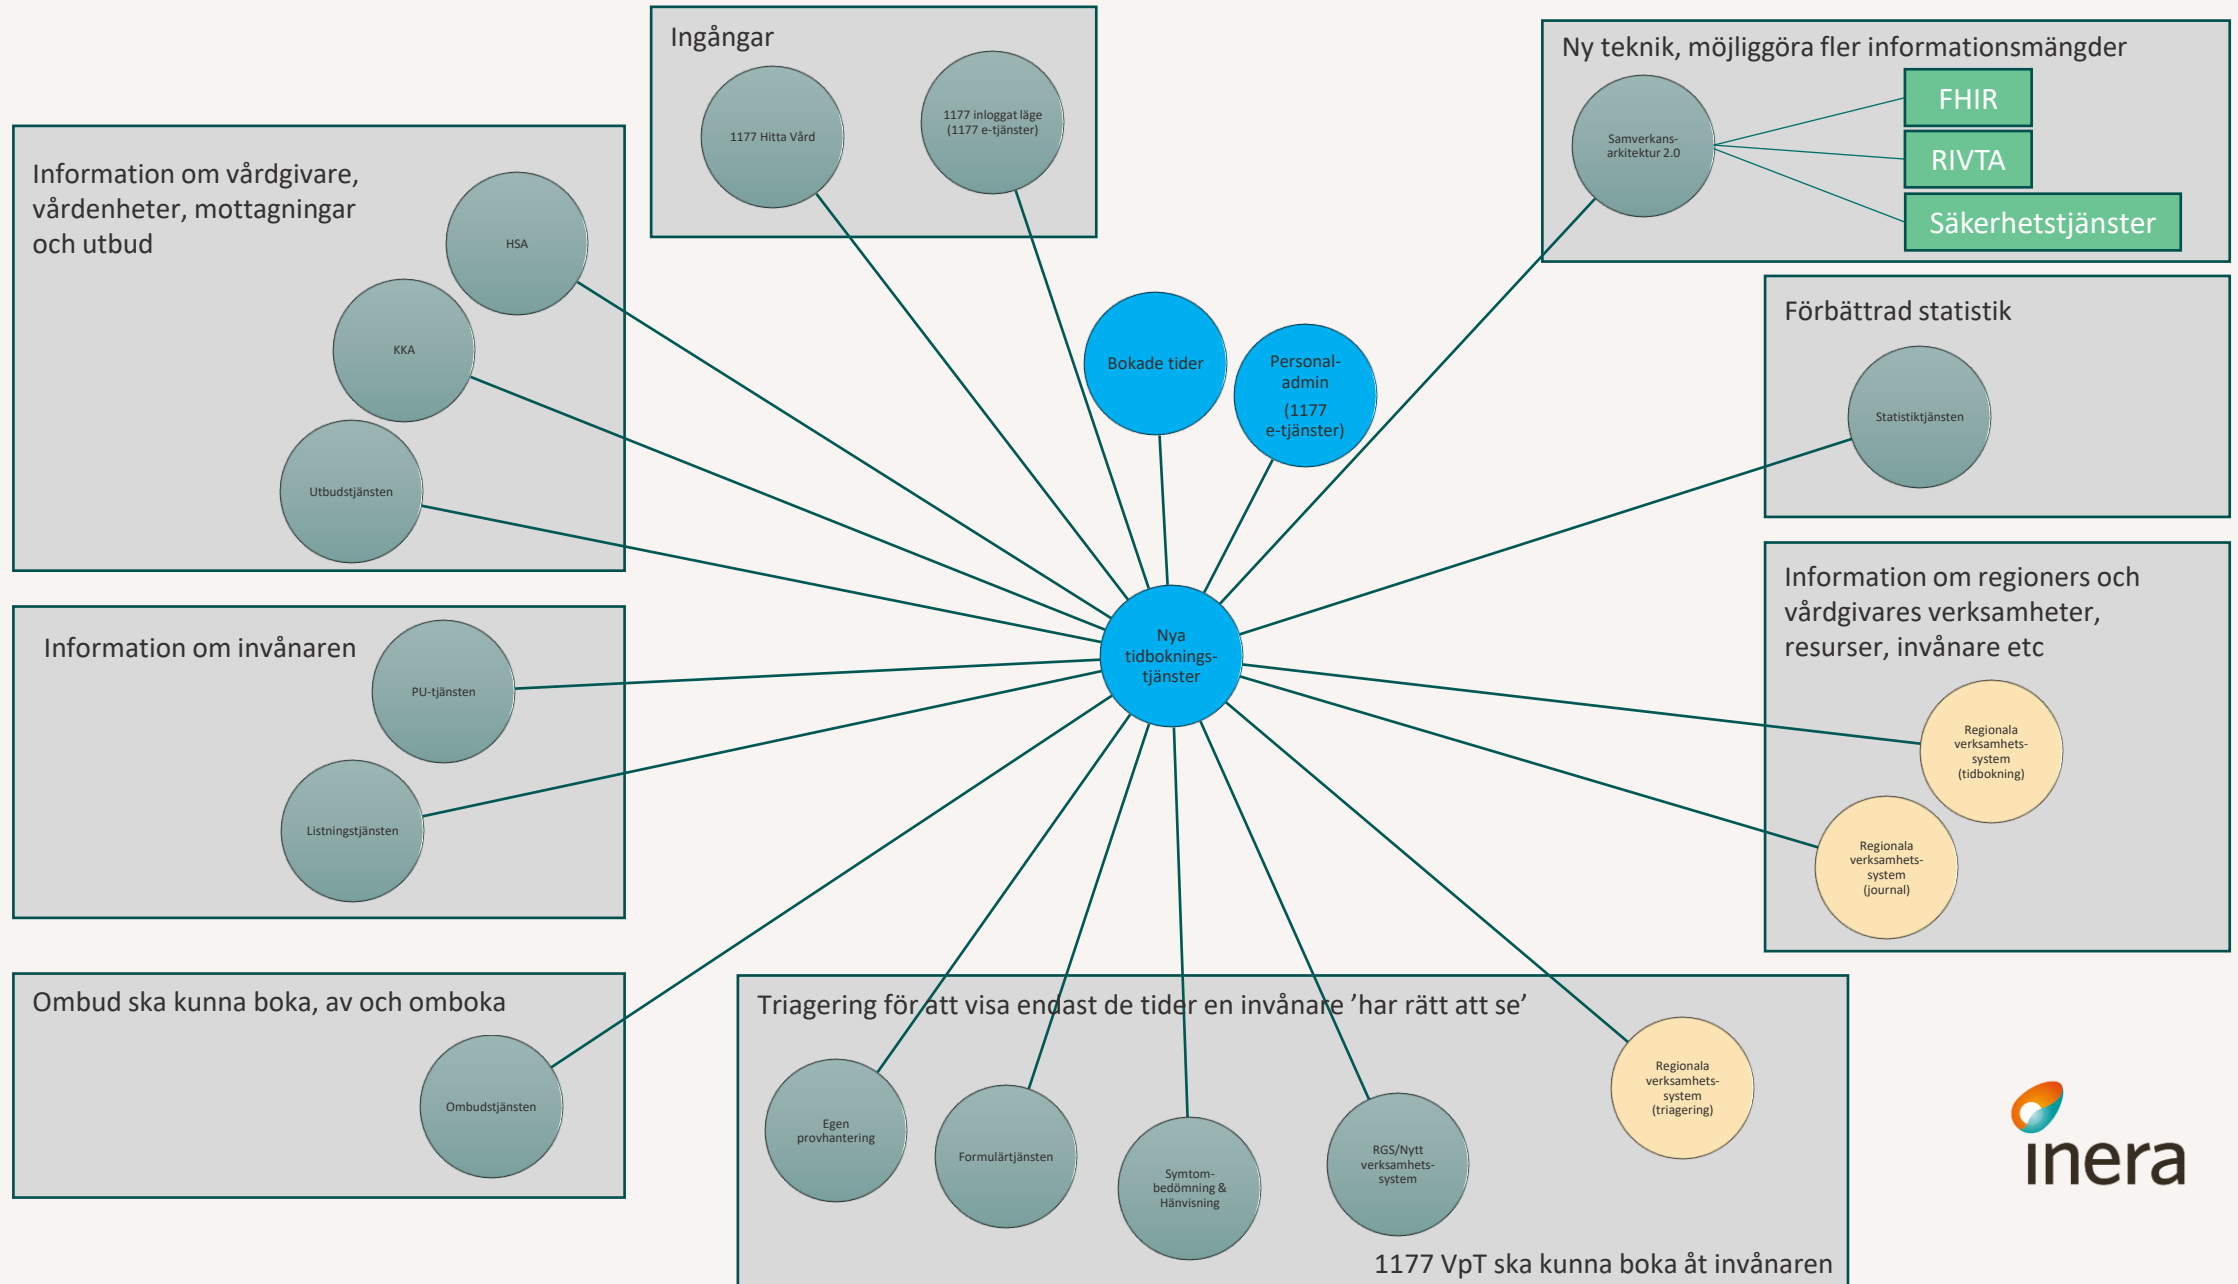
Ingångar

1177 Hitta Vård

1177 inloggat läge (1177 e-tjänster)

Ny teknik, möjliggöra fler informationsmängder

Samverkans-arkitektur 2.0

FHIR

RIVTA

Säkerhetstjänster

Information om vårdgivare, vårdenheter, mottagningar och utbud

HSA

KKA

Utbudstjänsten

Bokade tider

Personal-admin (1177 e-tjänster)

Förbättrad statistik

Statistiktjänsten

Nya tidboknings-tjänster

Information om invånaren

PU-tjänsten

Listningstjänsten

Information om regioners och vårdgivares verksamheter, resurser, invånare etc

Regionala verksamhets-system (tidbokning)

Regionala verksamhets-system (journal)

Ombud ska kunna boka, av och omboka

Ombudstjänsten

Triagering för att visa endast de tider en invånare 'har rätt att se'

Egen provhantering

Formulärtjänsten

Symtom-bedömning & Hänvisning

RGS/Nytt verksamhets-system

Regionala verksamhets-system (triagering)

1177 VpT ska kunna boka åt invånaren

inera